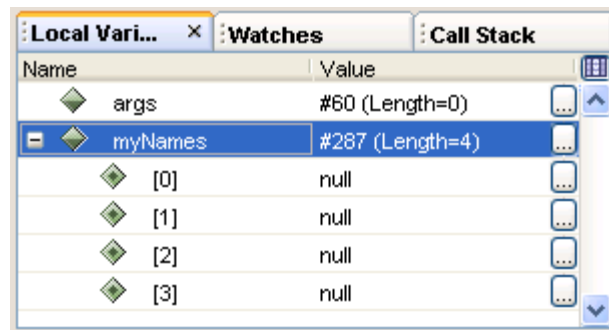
Local Vari... × Watches Call Stack

| Name | Value |
|---|---|
| args | #60 (Length=0) ... |
| myNames | #287 (Length=4) ... |
| [0] | null ... |
| [1] | null ... |
| [2] | null ... |
| [3] | null ... |